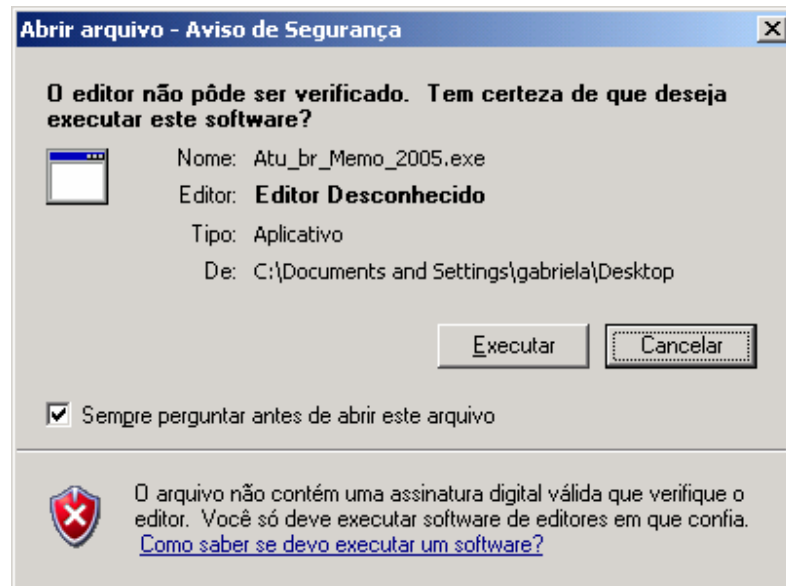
Abrir arquivo - Aviso de Segurança

X

O editor não pôde ser verificado. Tem certeza de que deseja executar este software?

Nome: Atu_br_Memo_2005.exe

Editor: Editor Desconhecido

Tipo: Aplicativo

De: C:\Documents and Settings\gabriela\Desktop

Executar

Cancelar

Sempre perguntar antes de abrir este arquivo

O arquivo não contém uma assinatura digital válida que verifique o editor. Você só deve executar software de editores em que confia. Como saber se devo executar um software?